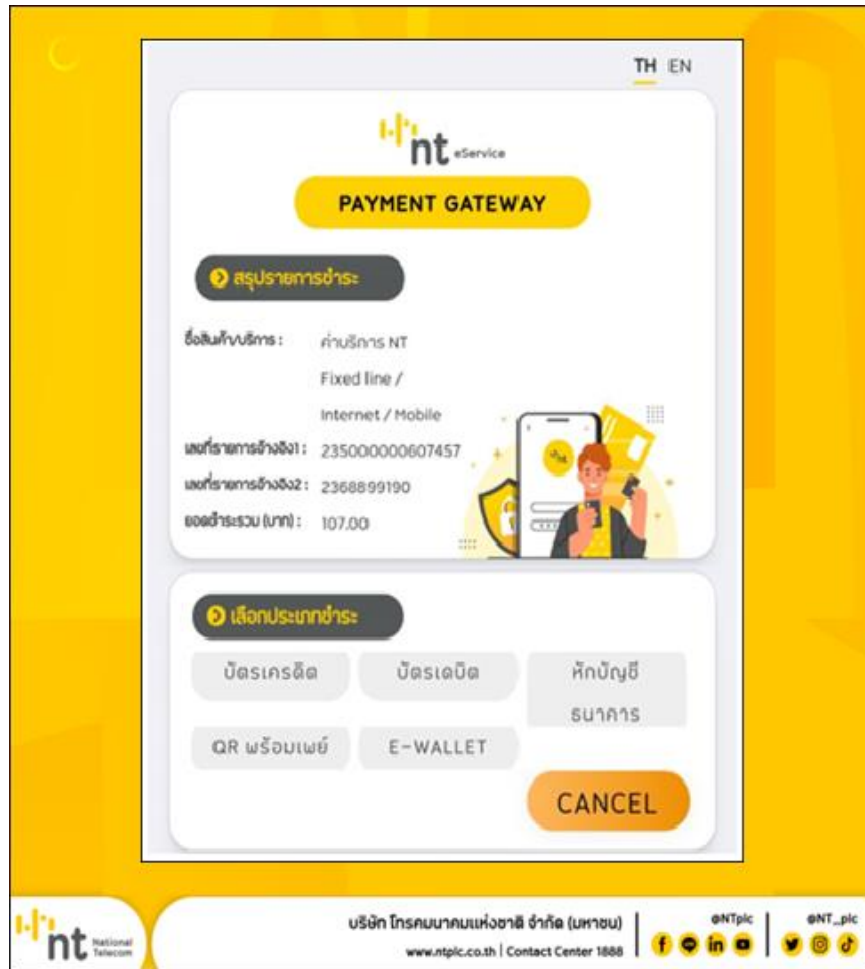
TH EN

nt eService

PAYMENT GATEWAY

สรุปรายการชำระ

ชื่อสินค้าบริการ : ค่าบริการ NT Fixed line / Internet / Mobile

เลขที่รายการอ้างอิง1 : 235000000607457

เลขที่รายการอ้างอิง2 : 2368899190

ยอดชำระรวม (บาท) : 107.00

เลือกประเภทชำระ

บัตรเครดิต

บัตรเดบิต

หักบัญชีธนาคาร

QR พร้อมเพย์

E-WALLET

CANCEL

nt National Telecom

บริษัท โทรคมนาคมแห่งชาติ จำกัด (มหาชน)

www.ntplc.co.th | Contact Center 1888

@NTplc

@NT_plc